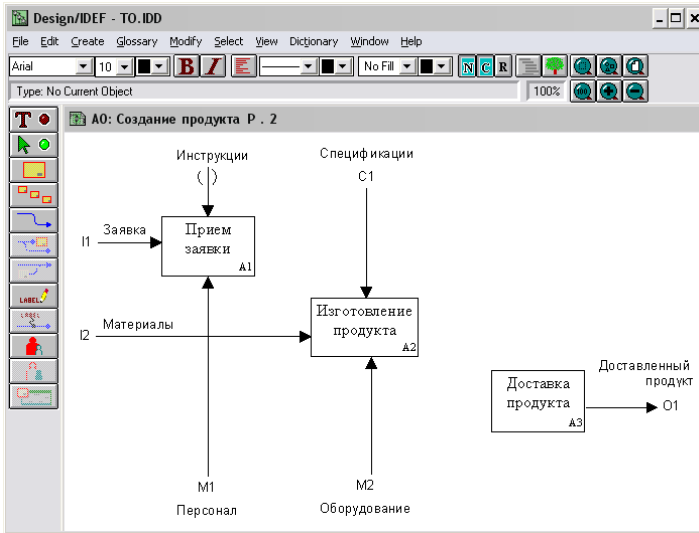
Design/IDEF - TO.IDD

File Edit Create Glossary Modify Select View Dictionary Window Help

Arial 10 B I E No Fill N C R

Type: No Current Object 100%

T

LABEL

A0: Создание продукта Р. 2

Инструкции

( )

Спецификации

C1

Заявка

I1

Прием заявки

A1

Материалы

I2

Изготовление продукта

A2

Доставка продукта

A3

Доставленный продукт

O1

M1

Персонал

M2

Оборудование